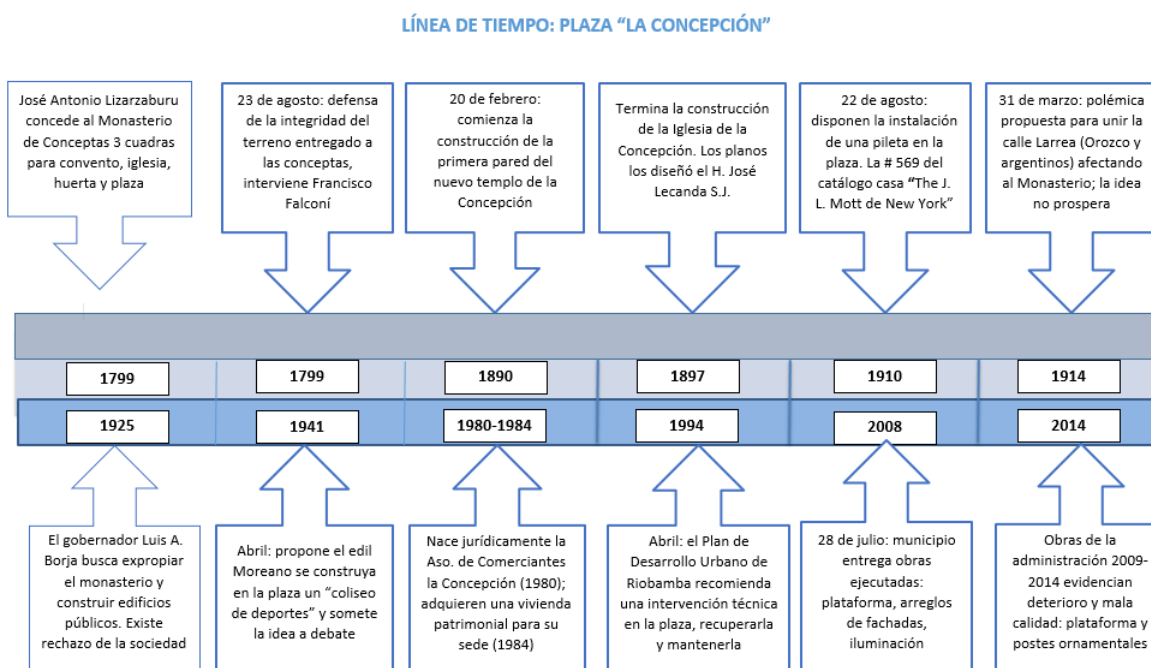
LÍNEA DE TIEMPO: PLAZA "LA CONCEPCIÓN"

José Antonio Lizarzaburu concede al Monasterio de Conceptas 3 cuadras para convento, iglesia, huerta y plaza

23 de agosto: defensa de la integridad del terreno entregado a las conceptas, interviene Francisco Falconí

20 de febrero: comienza la construcción de la primera pared del nuevo templo de la Concepción

Termina la construcción de la Iglesia de la Concepción. Los planos los diseñó el H. José Lecanda S.J.

22 de agosto: disponen la instalación de una pileta en la plaza. La # 569 del catálogo casa "The J. L. Mott de New York"

31 de marzo: polémica propuesta para unir la calle Larrea (Orozco y argentinos) afectando al Monasterio; la idea no prospera

| 1799 | 1799 | 1890 | 1897 | 1910 | 1914 |
|---|---|---|---|---|---|
| 1925 | 1941 | 1980-1984 | 1994 | 2008 | 2014 |

El gobernador Luis A. Borja busca expropiar el monasterio y construir edificios públicos. Existe rechazo de la sociedad

Abril: propone el edil Moreano se construya en la plaza un "coliseo de deportes" y somete la idea a debate

Nace jurídicamente la Aso. de Comerciantes la Concepción (1980); adquieren una vivienda patrimonial para su sede (1984)

Abril: el Plan de Desarrollo Urbano de Riobamba recomienda una intervención técnica en la plaza, recuperarla y mantenerla

28 de julio: municipio entrega obras ejecutadas: plataforma, arreglos de fachadas, iluminación

Obras de la administración 2009-2014 evidencian deterioro y mala calidad: plataforma y postes ornamentales